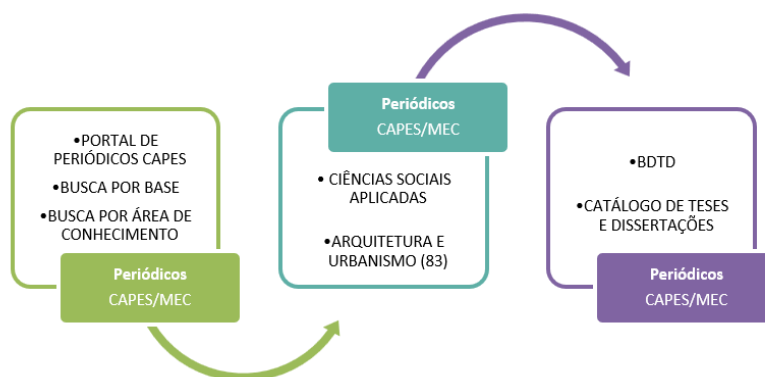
•PORTAL DE PERIÓDICOS CAPES
•BUSCA POR BASE
•BUSCA POR ÁREA DE CONHECIMENTO

Periódicos
CAPES/MEC

Periódicos
CAPES/MEC

• CIÊNCIAS SOCIAIS APLICADAS
•ARQUITETURA E URBANISMO (83)

•BDTD
•CATÁLOGO DE TESES E DISSERTAÇÕES

Periódicos
CAPES/MEC